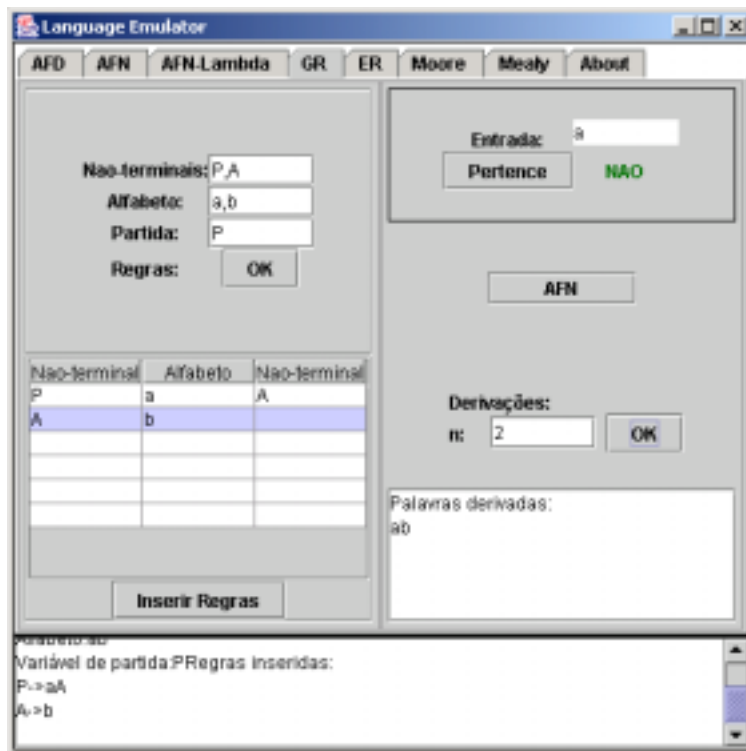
Language Emulator

AFD | AFN | AFN-Lambda | GR | ER | Moore | Mealy | About

Nao-terminais: P,A
Alfabeto: a,b
Partida: P
Regras: OK

| Nao-terminal | Alfabeto | Nao-terminal |
|---|---|---|
| P | a | A |
| A | b | |
| | | |
| | | |
| | | |
| | | |
| | | |

Inserir Regras

Entrada: a
Pertence NAO

AFN

Derivações:
n: 2 OK

Palavras derivadas:
ab

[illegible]
Variável de partida:PRegras inseridas:
P->aA
A->b